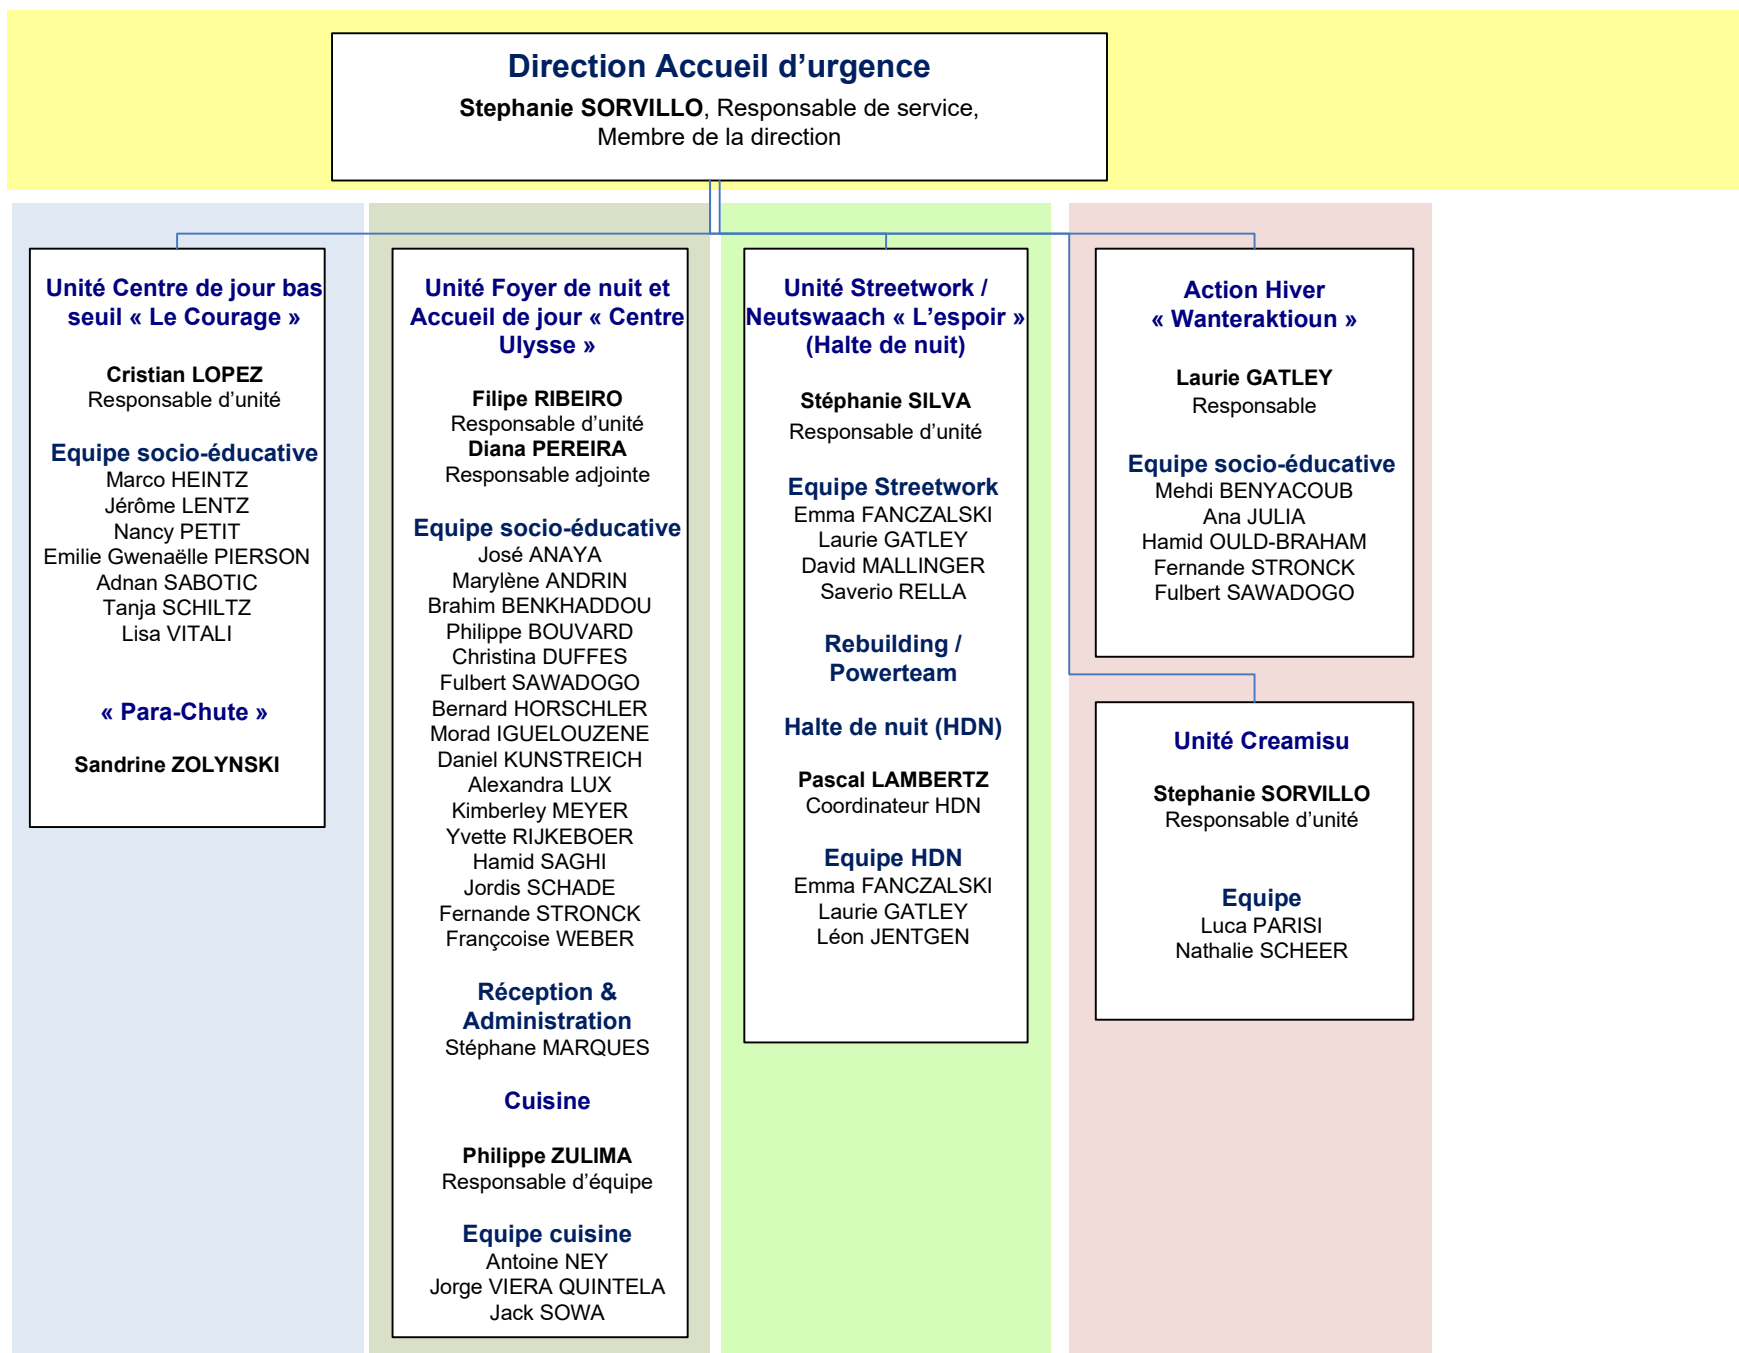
Direction Accueil d'urgence

Stephanie SORVILLO, Responsable de service, Membre de la direction

Unité Centre de jour bas seuil « Le Courage »

Cristian LOPEZ
Responsable d'unité

Equipe socio-éducative
Marco HEINTZ
Jérôme LENTZ
Nancy PETIT
Emilie Gwenaëlle PIERSON
Adnan SABOTIC
Tanja SCHILTZ
Lisa VITALI

« Para-Chute »

Sandrine ZOLYNSKI

Unité Foyer de nuit et Accueil de jour « Centre Ulysse »

Filipe RIBEIRO
Responsable d'unité
Diana PEREIRA
Responsable adjointe

Equipe socio-éducative
José ANAYA
Marylène ANDRIN
Brahim BENKHADDOU
Philippe BOUVARD
Christina DUFFES
Fulbert SAWADOGO
Bernard HORSCHLER
Morad IGUELOUZENE
Daniel KUNSTREICH
Alexandra LUX
Kimberley MEYER
Yvette RIJKEBOER
Hamid SAGHI
Jordis SCHADE
Fernande STRONCK
Francçoise WEBER

Réception & Administration
Stéphane MARQUES

Cuisine

Philippe ZULIMA
Responsable d'équipe

Equipe cuisine
Antoine NEY
Jorge VIERA QUINTELA
Jack SOWA

Unité Streetwork / Neutswaach « L'espoir » (Halte de nuit)

Stéphanie SILVA
Responsable d'unité

Equipe Streetwork
Emma FANCZALSKI
Laurie GATLEY
David MALLINGER
Saverio RELLA

Rebuilding / Powerteam

Halte de nuit (HDN)

Pascal LAMBERTZ
Coordinateur HDN

Equipe HDN
Emma FANCZALSKI
Laurie GATLEY
Léon JENTGEN

Action Hiver « Wanteraktioun »

Laurie GATLEY
Responsable

Equipe socio-éducative
Mehdi BENYACOUB
Ana JULIA
Hamid OULD-BRAHAM
Fernande STRONCK
Fulbert SAWADOGO

Unité Creamisu

Stephanie SORVILLO
Responsable d'unité

Equipe
Luca PARISI
Nathalie SCHEER